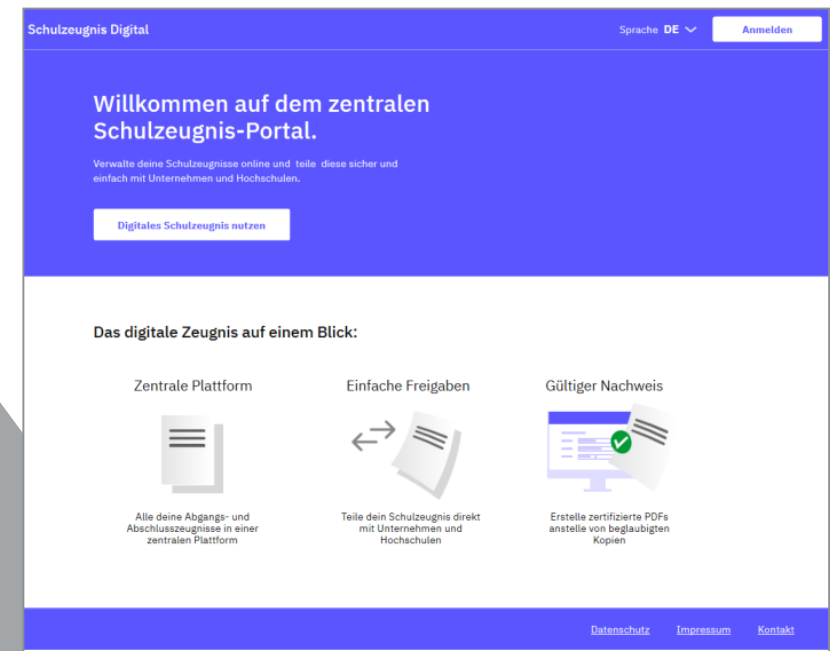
Schulzeugnis Digital

Sprache DE

Anmelden

Willkommen auf dem zentralen Schulzeugnis-Portal.

Verwalte deine Schulzeugnisse online und teile diese sicher und einfach mit Unternehmen und Hochschulen.

Digitales Schulzeugnis nutzen

Das digitale Zeugnis auf einem Blick:

Zentrale Plattform

Alle deine Abgangs- und Abschlusszeugnisse in einer zentralen Plattform

Einfache Freigaben

Teile dein Schulzeugnis direkt mit Unternehmen und Hochschulen

Gültiger Nachweis

Erstelle zertifizierte PDFs anstelle von beglaubigten Kopien

Datenschutz Impressum Kontakt